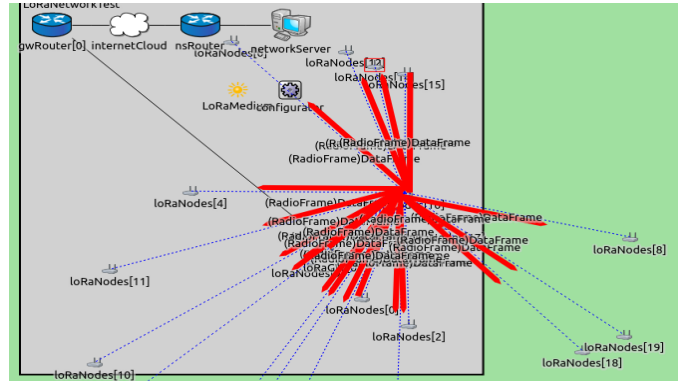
LoRaNetworkTest

gwRouter[0]

internetCloud

nsRouter

networkServer

loRaNodes[0]

loRaNodes[12]

loRaNodes[1]

loRaNodes[15]

LoRaMedium

configurator

(RadioFrame)DataFrame

(RadioFrame)DataFrame

(RadioFrame)DataFrame

loRaNodes[4]

(RadioFrame)DataFrame

(RadioFrame)DataFrame

(RadioFrame)DataFrame

(RadioFrame)DataFrame

(RadioFrame)DataFrame

(RadioFrame)DataFrame

(RadioFrame)DataFrame

(RadioFrame)DataFrame

(RadioFrame)DataFrame

loRaNodes[8]

loRaNodes[11]

loRaNodes[

loRaNodes[0]

loRaNodes[2]

loRaNodes[19]

loRaNodes[18]

loRaNodes[10]